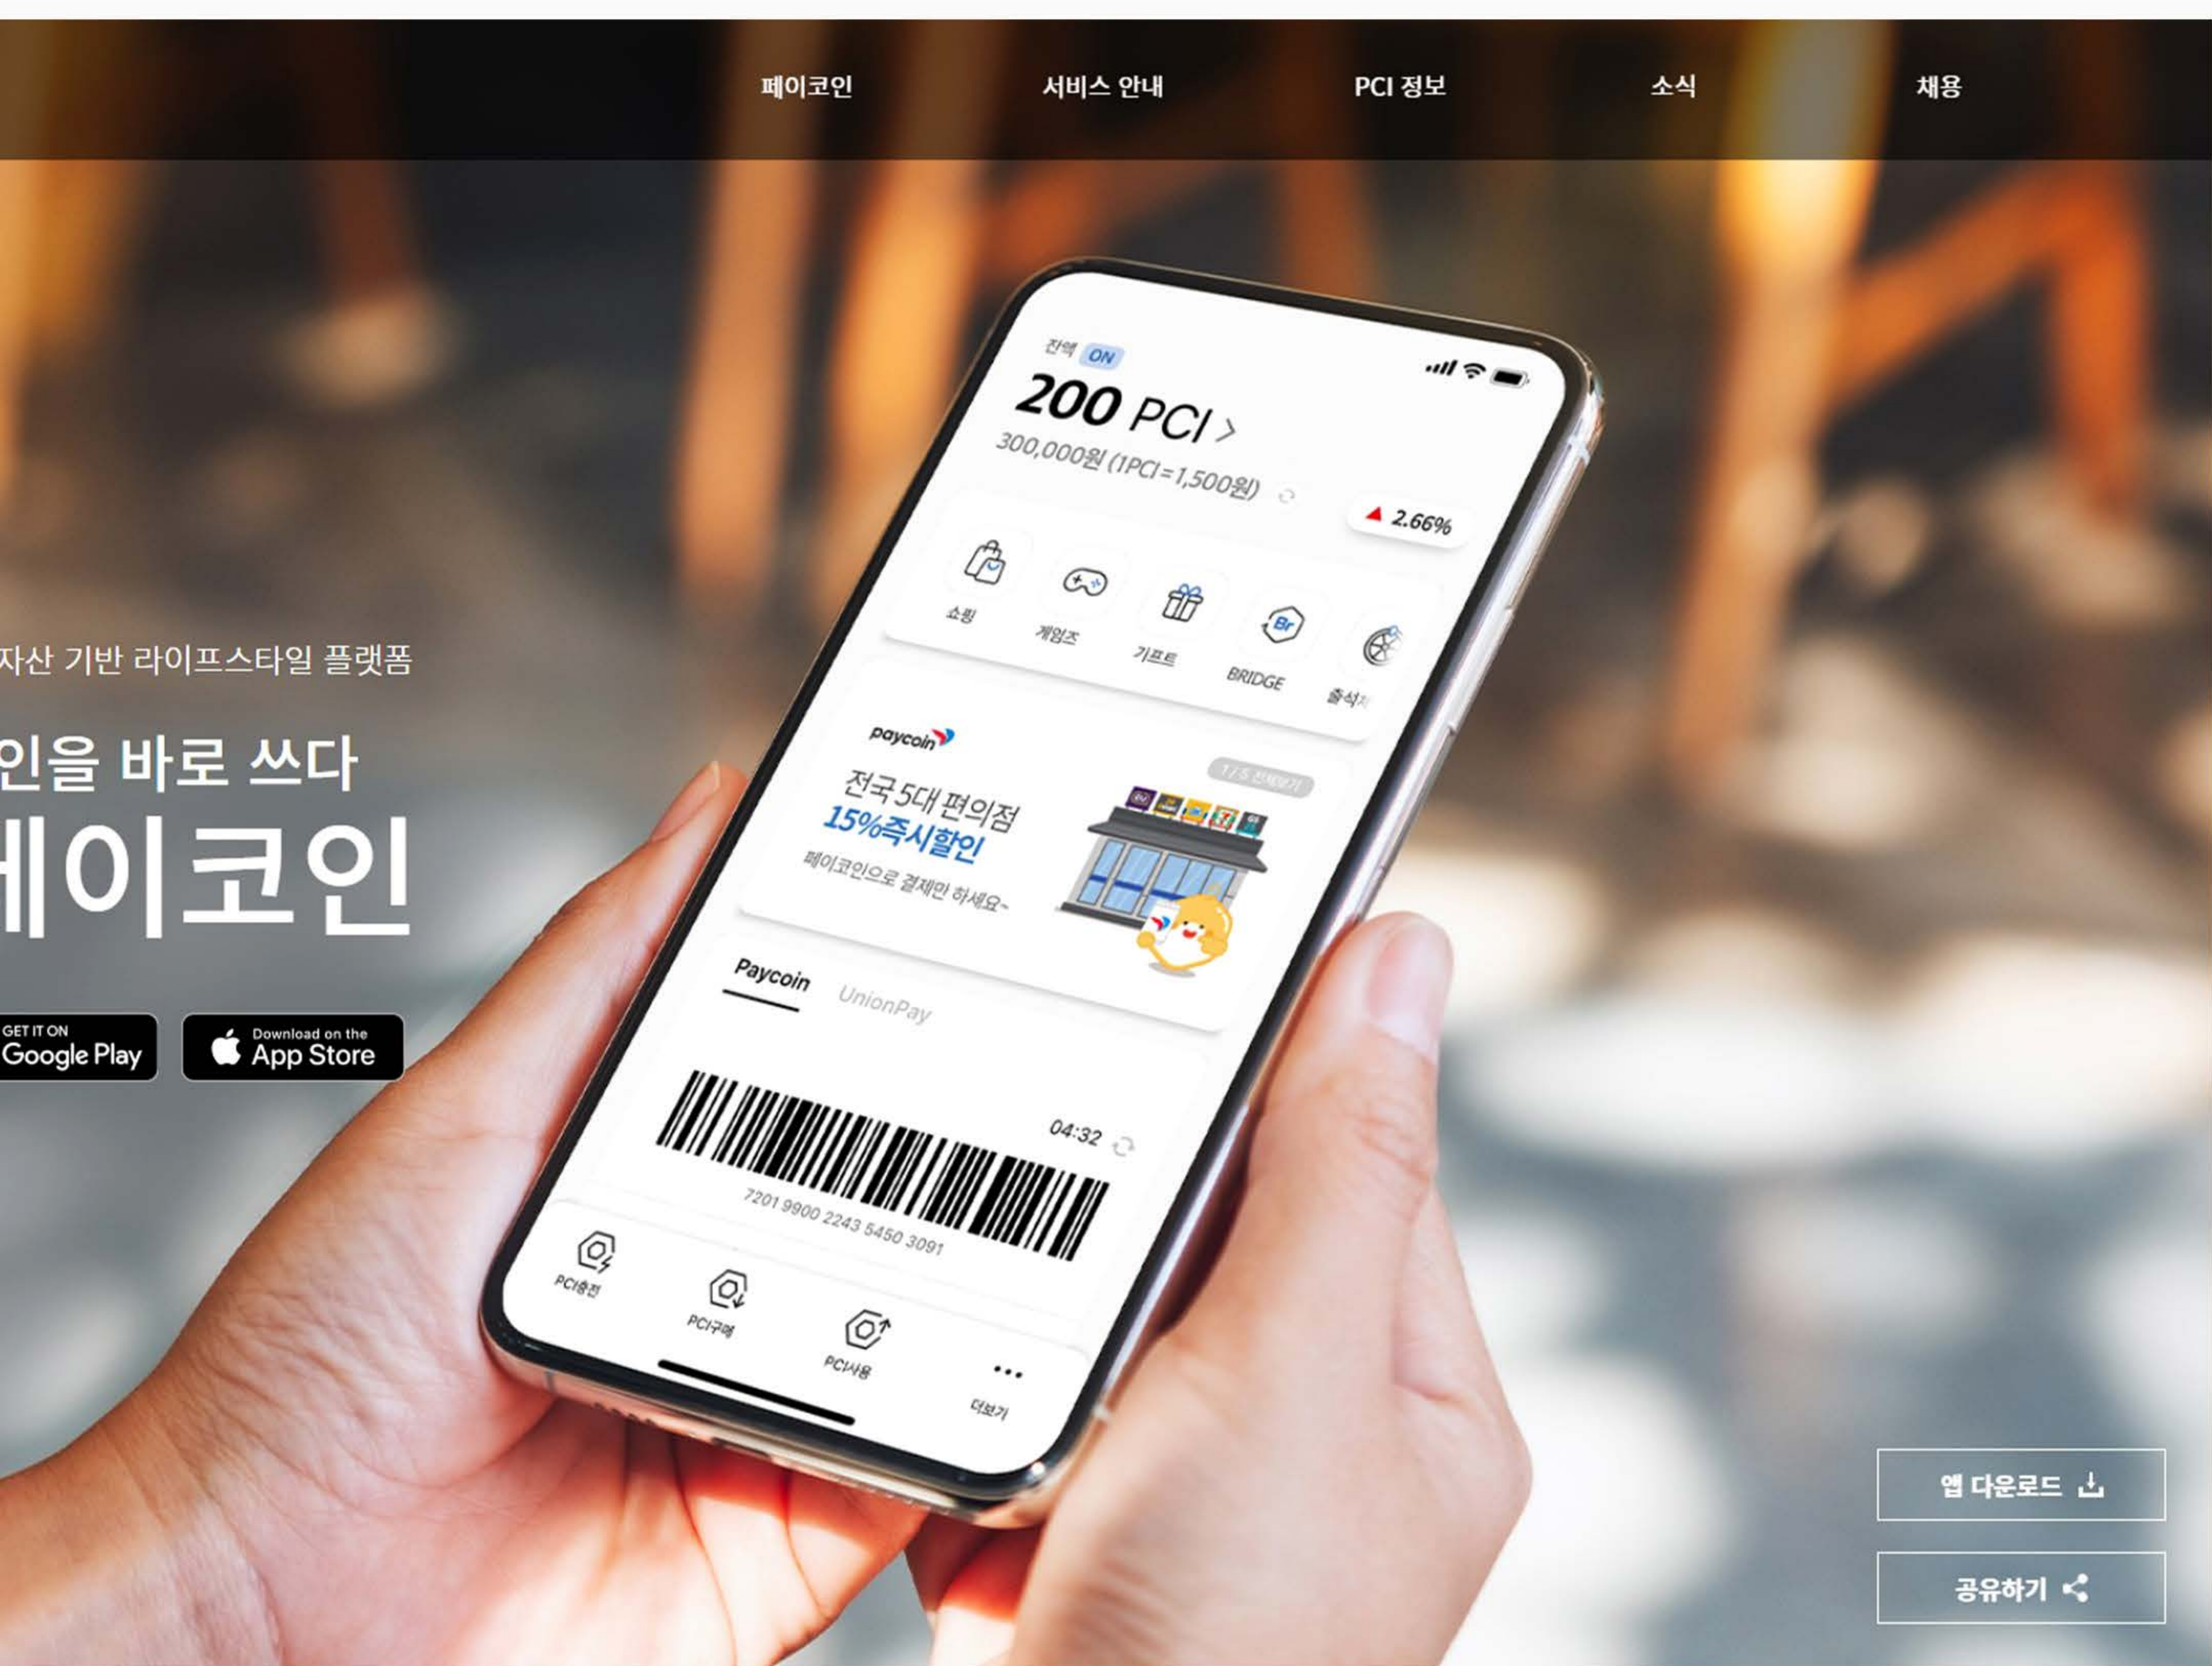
페이코인 서비스 안내 PCI 정보 소식 채용

자산 기반 라이프스타일 플랫폼

인을 바로 쓰다
페이코인

GET IT ON Google Play
Download on the App Store

잔액 ON
200 PCI >
300,000원 (1PCI=1,500원)
▲ 2.66%

쇼핑 게임즈 기프트 BRIDGE 출석

paycoin
전국 5대 편의점
15%즉시할인
페이코인으로 결제만 하세요~
1 / 5 전체보기

Paycoin UnionPay

04:32
7201 9900 2243 5450 3091

PCI충전 PCI구매 PCI사용 더보기

앱 다운로드
공유하기